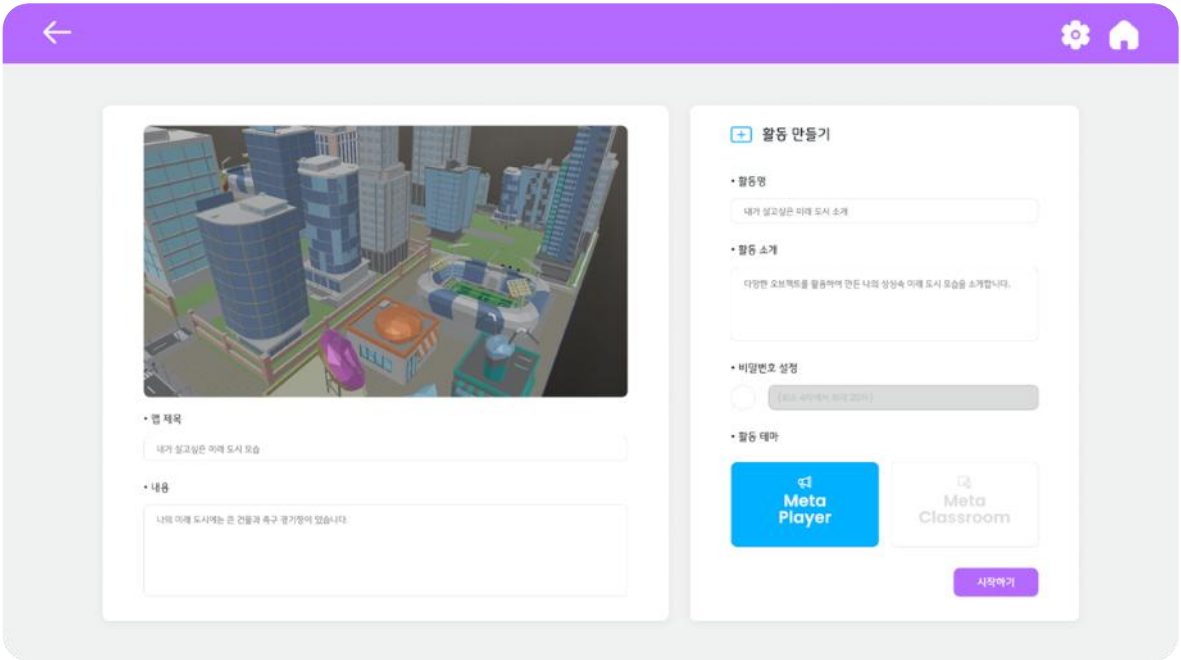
• 맵 제목

내가 살고싶은 미래 도시 모습

• 내용

나의 미래 도시에는 큰 건물과 축구 경기장이 있습니다

활동 만들기

• 활동명

내가 살고싶은 미래 도시 소개

• 활동 소개

다양한 오브젝트를 활용하여 만든 나의 상상속 미래 도시 모습을 소개합니다.

• 비밀번호 설정

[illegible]

• 활동 테마

Meta Player

Meta Classroom

시작하기